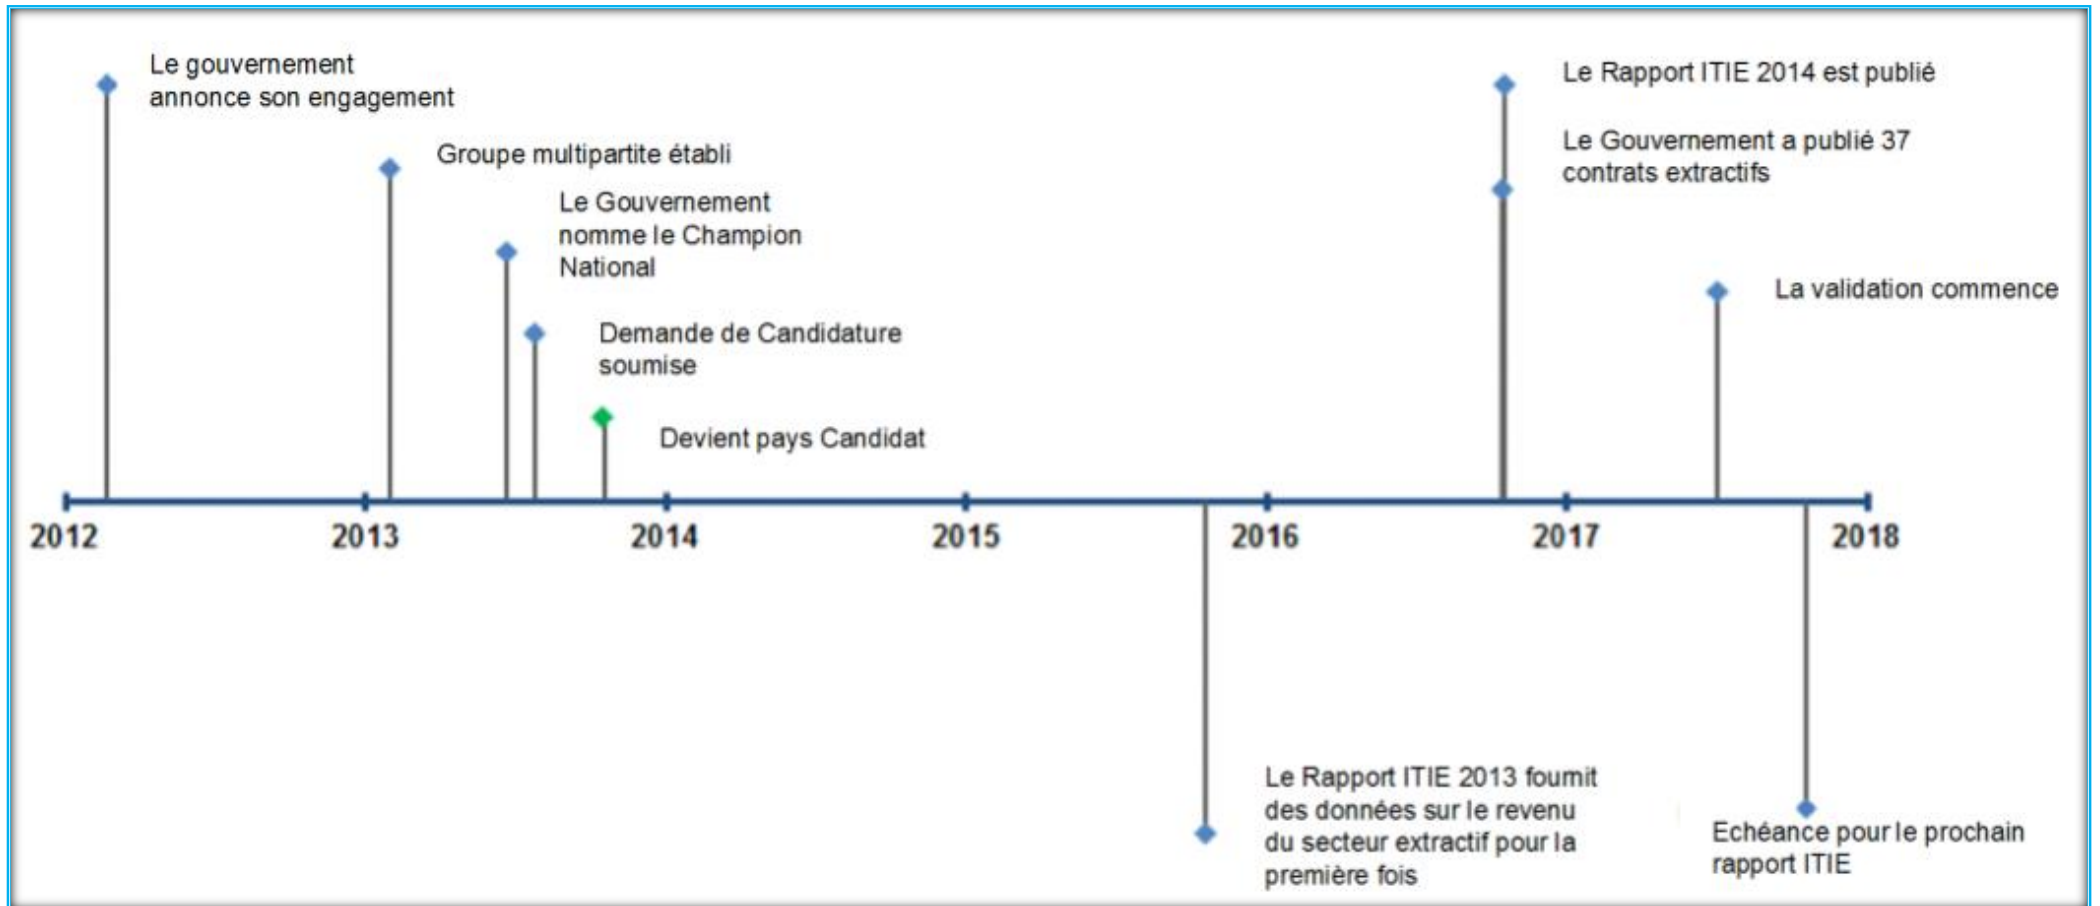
Le gouvernement annonce son engagement

Groupe multipartite établi

Le Gouvernement nomme le Champion National

Demande de Candidature soumise

Devient pays Candidat

Le Rapport ITIE 2014 est publié

Le Gouvernement a publié 37 contrats extractifs

La validation commence

2012

2013

2014

2015

2016

2017

2018

Le Rapport ITIE 2013 foumit des données sur le revenu du secteur extractif pour la première fois

Echéance pour le prochain rapport ITIE